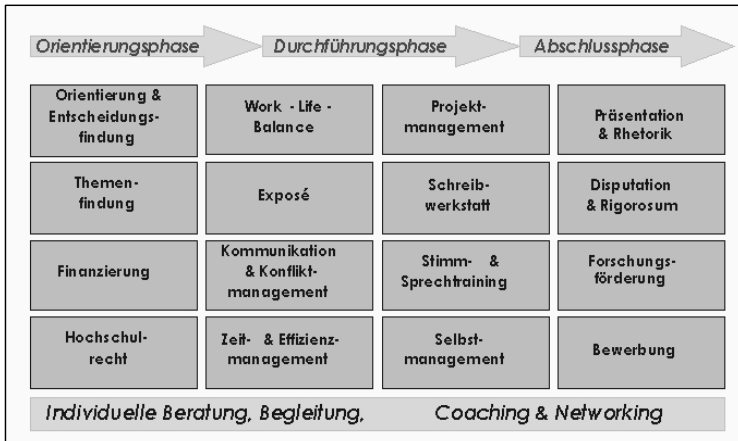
Orientierungsphase | Durchführungsphase | Abschlussphase

| Orientierung & Entscheidungsfindung | Work - Life - Balance | Projektmanagement | Präsentation & Rhetorik |
|---|---|---|---|
| Themenfindung | Exposé | Schreibwerkstatt | Disputation & Rigorosum |
| Finanzierung | Kommunikation & Konfliktmanagement | Stimm- & Sprechtraining | Forschungsförderung |
| Hochschulrecht | Zeit- & Effizienzmanagement | Selbstmanagement | Bewerbung |

Individuelle Beratung, Begleitung, Coaching & Networking